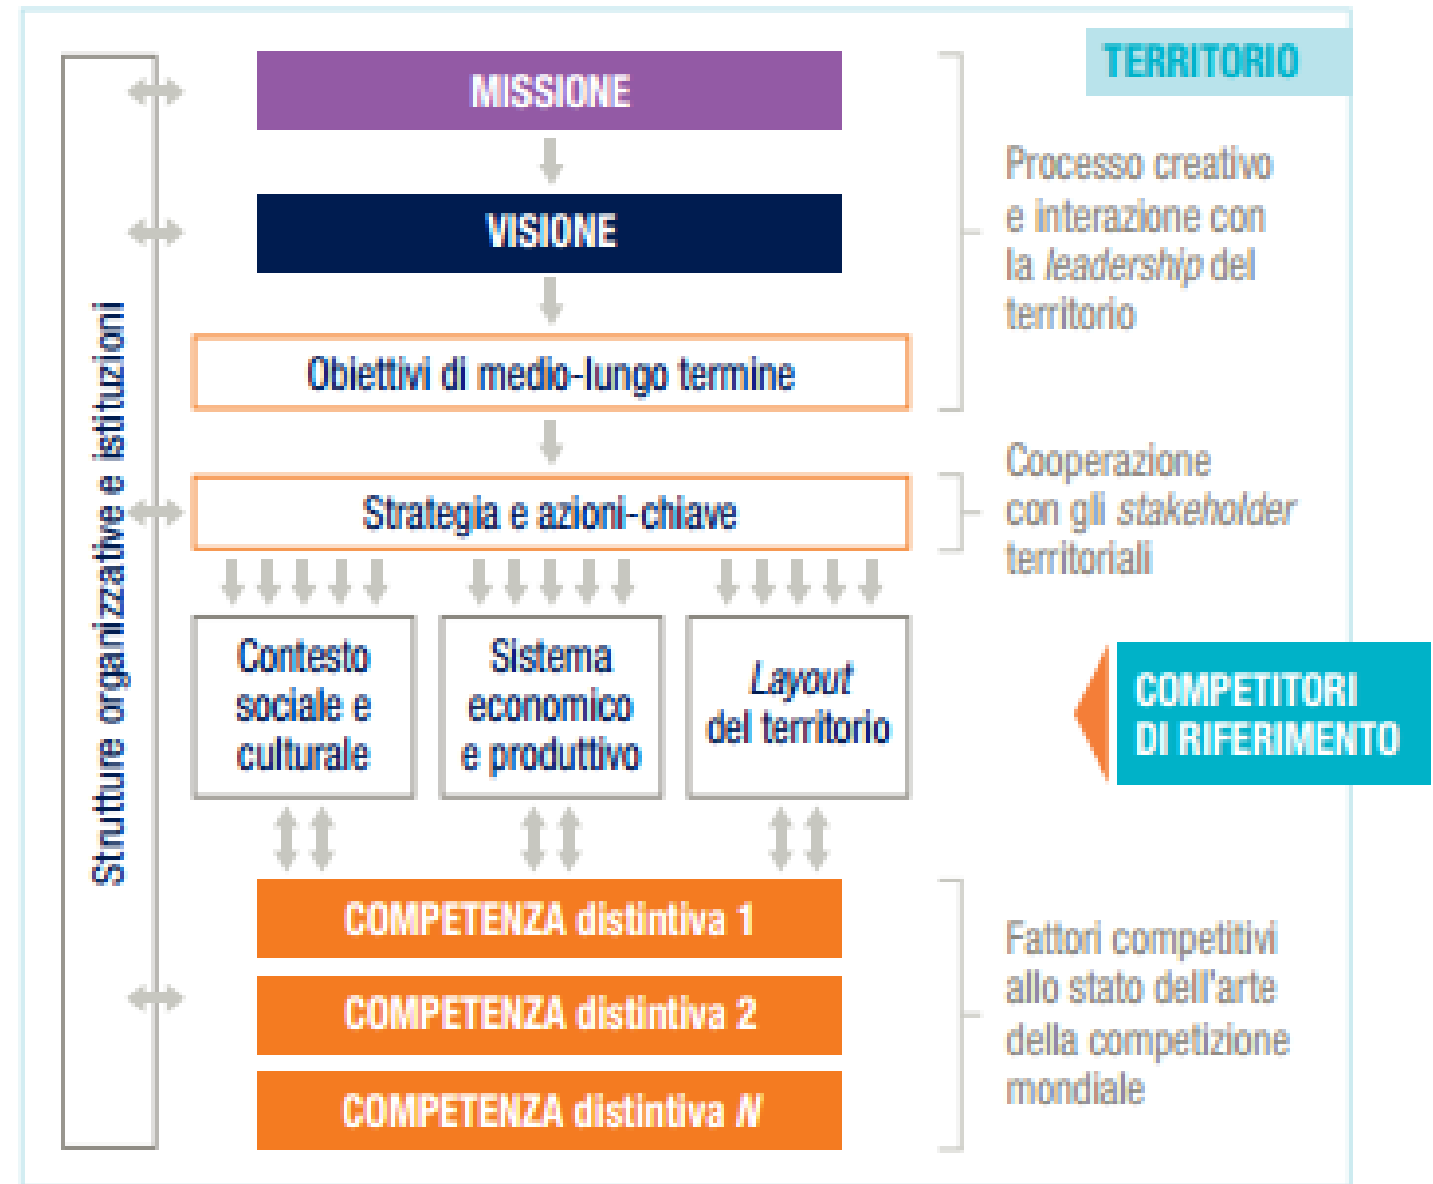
TERRITORIO

Strutture organizzative e istituzioni

MISSIONE

VISIONE

Obiettivi di medio-lungo termine

Strategia e azioni-chiave

Contesto sociale e culturale

Sistema economico e produttivo

Layout del territorio

COMPETENZA distintiva 1

COMPETENZA distintiva 2

COMPETENZA distintiva N

Processo creativo e interazione con la leadership del territorio

Cooperazione con gli stakeholder territoriali

COMPETITORI DI RIFERIMENTO

Fattori competitivi allo stato dell'arte della competizione mondiale